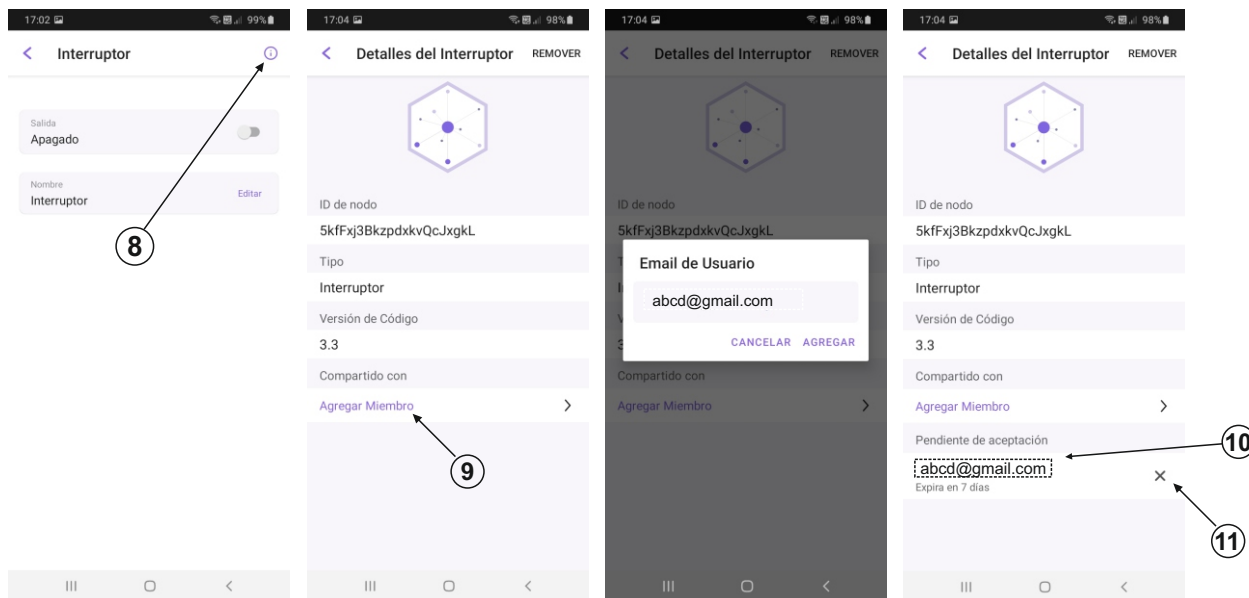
17:02 99%

Interruptor

Salida
Apagado

Nombre
Interruptor
Editar

8

17:04 98%

Detalles del Interruptor REMOVER

ID de nodo
5kfFxj3BkzpdxkvQcJxgkL

Tipo
Interruptor

Versión de Código
3.3

Compartido con

Agregar Miembro

9

17:04 98%

Detalles del Interruptor REMOVER

ID de nodo
5kfFxj3BkzpdxkvQcJxgkL

Email de Usuario

abcd@gmail.com

CANCELAR AGREGAR

Compartido con

Agregar Miembro

17:04 98%

Detalles del Interruptor REMOVER

ID de nodo
5kfFxj3BkzpdxkvQcJxgkL

Tipo
Interruptor

Versión de Código
3.3

Compartido con

Agregar Miembro

Pendiente de aceptación

abcd@gmail.com
Expira en 7 días

10

11